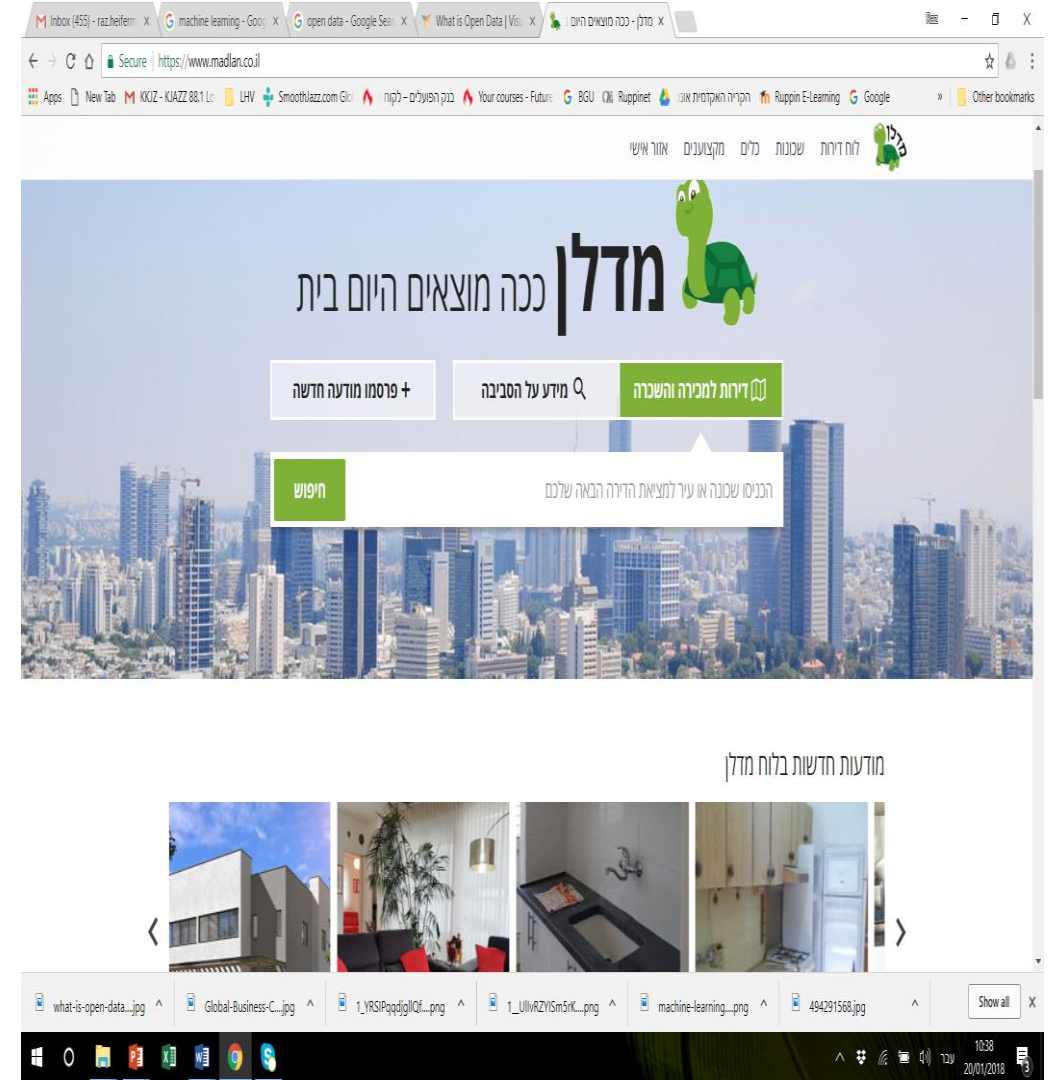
Inbox (455) - raz.heiferm × | machine learning - Goo × | open data - Google Sear × | What is Open Data | Visu × | מדלן - ככה מוצאים היום × |

Secure | https://www.madlan.co.il

Apps | New Tab | KKJZ - KJAZZ 88.1 Lo | LHV | SmoothJazz.com Glo | בנק הפועלים - לקוח | Your courses - Future | BGU | Ruppinet | הקריה האקדמית אונו | Ruppin E-Learning | Google | » | Other bookmarks

לוח דירות שכונות כלים מקצוענים אזור אישי

מדלן ככה מוצאים היום בית

דירות למכירה והשכרה | מידע על הסביבה | + פרסמו מודעה חדשה

הכניסו שכונה או עיר למציאת הדירה הבאה שלכם | חיפוש

מודעות חדשות בלוח מדלן

what-is-open-data....jpg | Global-Business-C....jpg | 1_YRSIPqqdjgllQf....png | 1_UllvRZYISm5rK....png | machine-learning....png | 494291568.jpg | Show all

עבר 10:38 20/01/2018